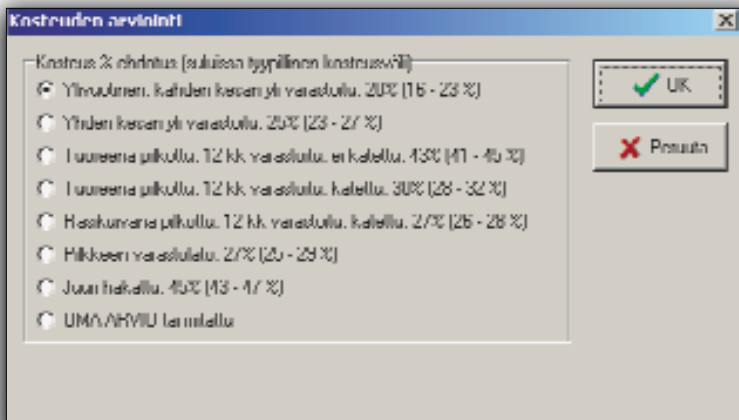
Kosteuden arviointi

Kosteus % ehdotus (suluissa tyypillinen kosteusväli)

Yhivuotinen, kahden kesän yli varastoitu. 20% (16 - 23 %)

Yhden kesän yli varastoitu. 25% (23 - 27 %)

Tuoreena pilkottu. 12 kk varastoitu. ei katettu. 43% (41 - 45 %)

Tuoreena pilkottu. 12 kk varastoitu. katettu. 30% (28 - 32 %)

Haskuvana pilkottu. 12 kk varastoitu. katettu. 27% (26 - 28 %)

Hikkeen varastoitu. 27% (25 - 29 %)

Juuri hakattu. 45% (43 - 47 %)

OMA ARVIO lanmitattu

OK

Peruuta